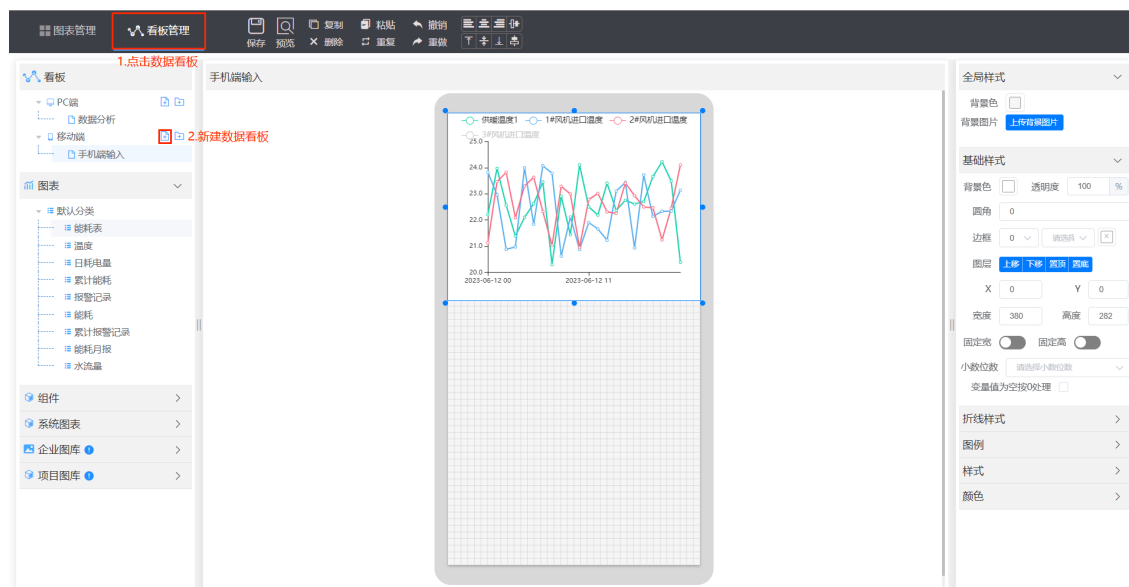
图表管理 看板管理 保存 预览 复制 删除 粘贴 重复 撤销 重做

1.点击数据看板

看板
PC端
数据分析
移动端
2.新建数据看板
手机端输入

图表
默认分类
能耗表
温度
日耗电量
累计能耗
报警记录
能耗
累计报警记录
能耗月报
水流量

组件
系统图表
企业图库
项目图库

手机端输入

供暖温度1 1#风机进口温度 2#风机进口温度 3#风机进口温度
25.0
24.0
23.0
22.0
21.0
20.0
2023-06-12 00
2023-06-12 11

全局样式
背景色
背景图片 上传背景图片

基础样式
背景色 透明度 100 %
圆角 0
边框 0 请选择
图层 上移 下移 置顶 置底
X 0 Y 0
宽度 380 高度 282
固定宽 固定高
小数位数 请选择小数位数
变量值为空按0处理

折线样式
图例
样式
颜色